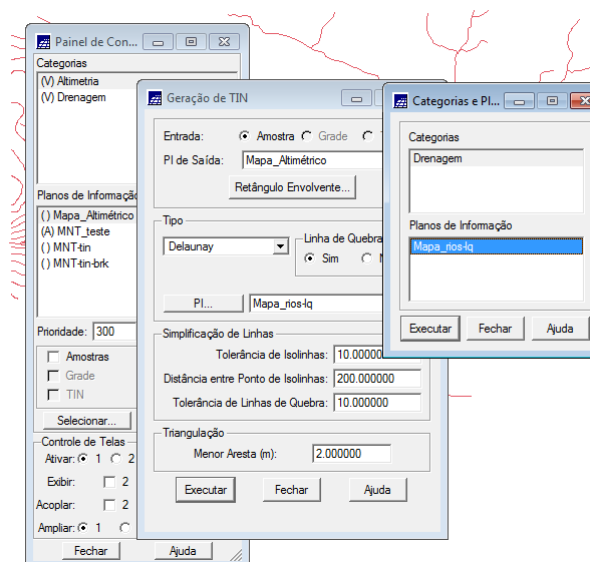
Painel de Con...

Categorias
(V) Altimetria
(V) Drenagem

Planos de Informação
( ) Mapa_Altimétrico
(A) MNT_teste
( ) MNT-tin
( ) MNT-tin-brk

Prioridade: 300
Amostras
Grade
TIN
Selecionar...

Controle de Telas
Ativar: 1 2
Exibir: 2
Acoplar: 2
Ampliar: 1

Fechar Ajuda

Geração de TIN

Entrada: Amostra Grade
PI de Saída: Mapa_Altimétrico
Retângulo Envolvente...

Tipo
Delaunay
Linha de Quebra
Sim

PI... Mapa_rios-lq

Simplificação de Linhas
Tolerância de Isolinhas: 10.000000
Distância entre Ponto de Isolinhas: 200.000000
Tolerância de Linhas de Quebra: 10.000000

Triangulação
Menor Aresta (m): 2.000000

Executar Fechar Ajuda

Categorias e Pl...

Categorias
Drenagem

Planos de Informação
Mapa_rios-lq

Executar Fechar Ajuda